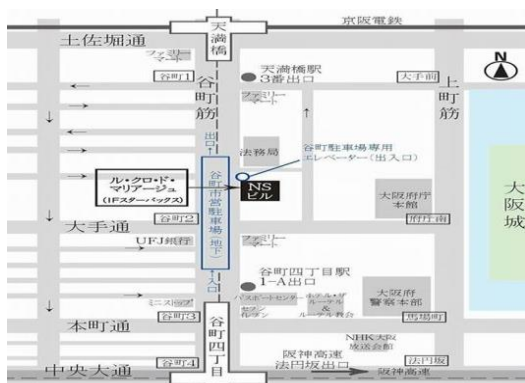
天満橋

京阪電鉄

土佐堀通

ファミリーマート

天満橋駅 3番出口

谷町1

大手前

N

谷町筋

上町筋

ファミリーマート

出口

法務局

谷町駐車場専用エレベーター(出入口)

ル・クロ・ド・マリアージュ (1Fスターバックス)

谷町市営駐車場(地下)

NSビル

大阪府庁本館

大阪城

谷町2

府庁前

大手通

UFJ銀行

ローソン

入口

谷町四丁目駅 1-A出口

大阪府警察本部

ミニストップ

パスポートセンター

ホテルメイツ

ルーテル教会

谷町3

馬場町

本町通

谷町四丁目

NHK大阪放送会館

谷町4

法円坂

阪神高速 法円坂出口

阪神高速

中央大通